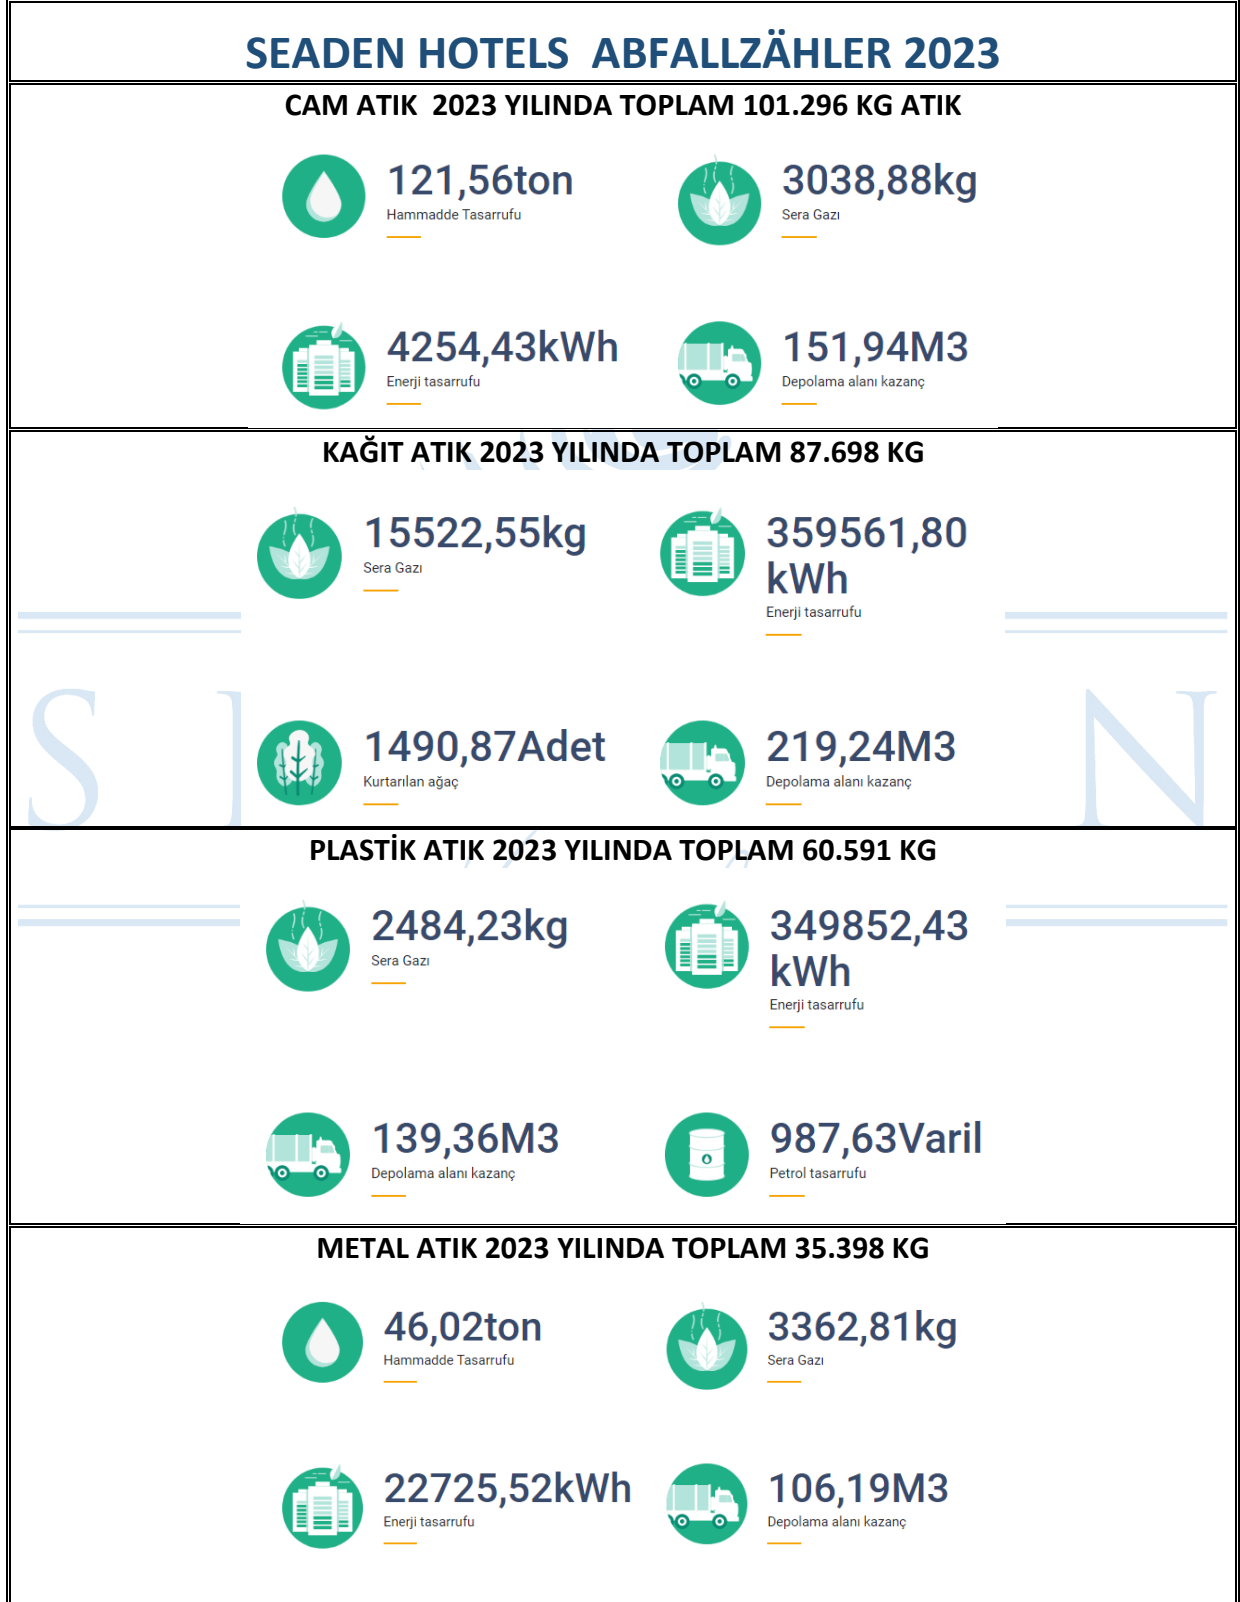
SEADEN HOTELS ABFALLZÄHLER 2023

CAM ATIK 2023 YILINDA TOPLAM 101.296 KG ATIK

121,56ton
Hammadde Tasarrufu

3038,88kg
Sera Gazı

4254,43kWh
Enerji tasarrufu

151,94M3
Depolama alanı kazanç

KAĞIT ATIK 2023 YILINDA TOPLAM 87.698 KG

15522,55kg
Sera Gazı

359561,80 kWh
Enerji tasarrufu

1490,87Adet
Kurtarılan ağaç

219,24M3
Depolama alanı kazanç

PLASTİK ATIK 2023 YILINDA TOPLAM 60.591 KG

2484,23kg
Sera Gazı

349852,43 kWh
Enerji tasarrufu

139,36M3
Depolama alanı kazanç

987,63Varil
Petrol tasarrufu

METAL ATIK 2023 YILINDA TOPLAM 35.398 KG

46,02ton
Hammadde Tasarrufu

3362,81kg
Sera Gazı

22725,52kWh
Enerji tasarrufu

106,19M3
Depolama alanı kazanç